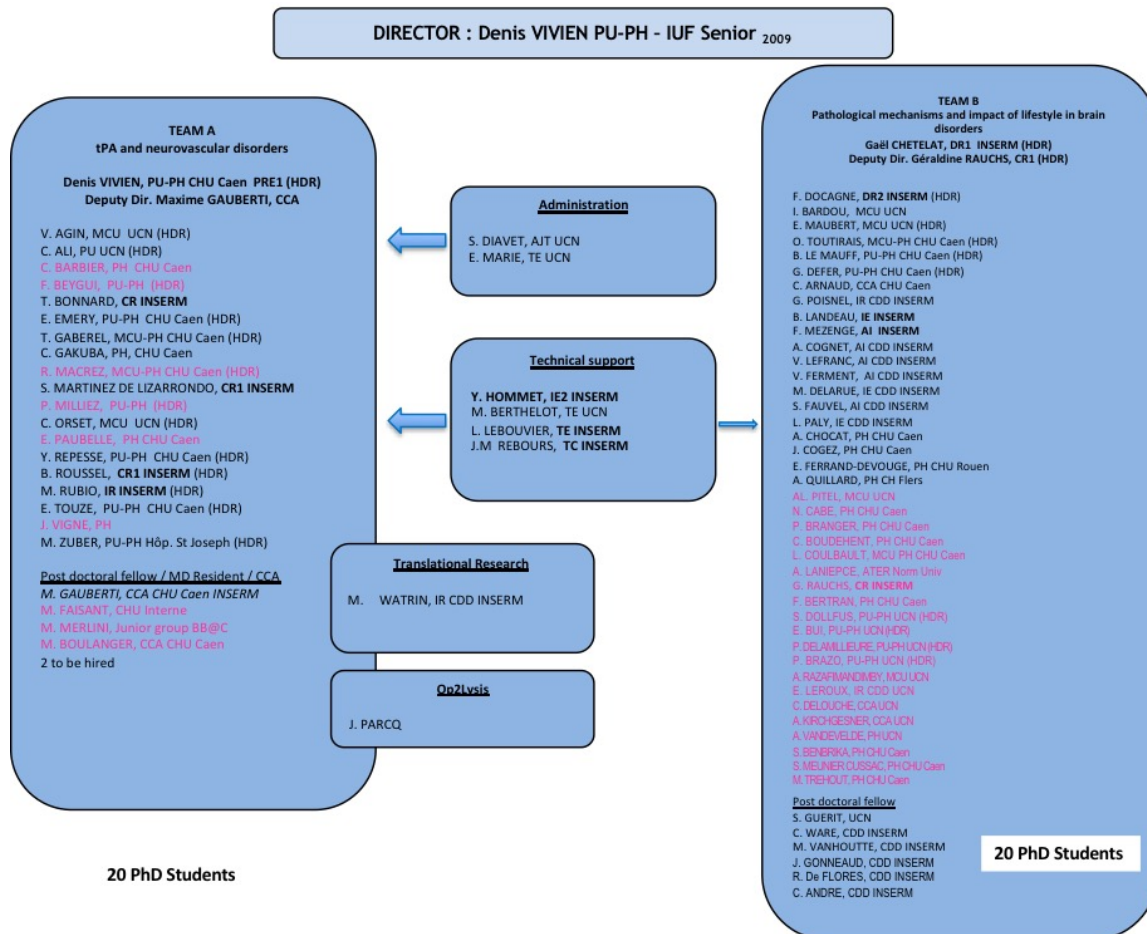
DIRECTOR : Denis VIVIEN PU-PH - IUF Senior $_{2009}$

TEAM A
tPA and neurovascular disorders

Denis VIVIEN, PU-PH CHU Caen PRE1 (HDR)
Deputy Dir. Maxime GAUBERTI, CCA

V. AGIN, MCU UCN (HDR)
C. ALI, PU UCN (HDR)
C. BARBIER, PH CHU Caen
F. BEYGUI, PU-PH (HDR)
T. BONNARD, CR INSERM
E. EMERY, PU-PH CHU Caen (HDR)
T. GABEREL, MCU-PH CHU Caen (HDR)
C. GAKUBA, PH, CHU Caen
R. MACREZ, MCU-PH CHU Caen (HDR)
S. MARTINEZ DE LIZARRONDO, CR1 INSERM
P. MILLIEZ, PU-PH (HDR)
C. ORSET, MCU UCN (HDR)
E. PAUBELLE, PH CHU Caen
Y. REPESSE, PU-PH CHU Caen (HDR)
B. ROUSSEL, CR1 INSERM (HDR)
M. RUBIO, IR INSERM (HDR)
E. TOUZE, PU-PH CHU Caen (HDR)
J. VIGNE, PH
M. ZUBER, PU-PH Hôp. St Joseph (HDR)

Post doctoral fellow / MD Resident / CCA
M. GAUBERTI, CCA CHU Caen INSERM
M. FAISANT, CHU Interne
M. MERLINI, Junior group BB@C
M. BOULANGER, CCA CHU Caen
2 to be hired

20 PhD Students

Administration
S. DIAVET, AJT UCN
E. MARIE, TE UCN

Technical support
Y. HOMMET, IE2 INSERM
M. BERTHELOT, TE UCN
L. LEBOUVIER, TE INSERM
J.M REBOURS, TC INSERM

Translational Research
M. WATRIN, IR CDD INSERM

Op2Lysis
J. PARCQ

TEAM B
Pathological mechanisms and impact of lifestyle in brain disorders
Gaël CHETELAT, DR1 INSERM (HDR)
Deputy Dir. Géraldine RAUCHS, CR1 (HDR)

F. DOCAGNE, DR2 INSERM (HDR)
I. BARDOU, MCU UCN
E. MAUBERT, MCU UCN (HDR)
O. TOUTIRAIS, MCU-PH CHU Caen (HDR)
B. LE MAUFF, PU-PH CHU Caen (HDR)
G. DEFER, PU-PH CHU Caen (HDR)
C. ARNAUD, CCA CHU Caen
G. POISNEL, IR CDD INSERM
B. LANDEAU, IE INSERM
F. MEZENGE, AI INSERM
A. COGNET, AI CDD INSERM
V. LEFRANC, AI CDD INSERM
V. FERMENT, AI CDD INSERM
M. DELARUE, IE CDD INSERM
S. FAUVEL, AI CDD INSERM
L. PALY, IE CDD INSERM
A. CHOCAT, PH CHU Caen
J. COGEZ, PH CHU Caen
E. FERRAND-DEVOUGE, PH CHU Rouen
A. QUILLARD, PH CH Flers
AL. PITEL, MCU UCN
N. CABE, PH CHU Caen
P. BRANGER, PH CHU Caen
C. BOUDEHENT, PH CHU Caen
L. COULBAULT, MCU PH CHU Caen
A. LANIEPCE, ATER Norm Univ
G. RAUCHS, CR INSERM
F. BERTRAN, PH CHU Caen
S. DOLLFUS, PU-PH UCN (HDR)
E. BUI, PU-PH UCN (HDR)
P. DELAMILLIEURE, PU-PH UCN (HDR)
P. BRAZO, PU-PH UCN (HDR)
A. RAZAFIMANDIMBY, MCU UCN
E. LEROUX, IR CDD UCN
C. DELOUCHE, CCA UCN
A. KIRCHGESNER, CCA UCN
A. VANDEVELDE, PH UCN
S. BENBRIKA, PH CHU Caen
S. MEUNIER CUSSAC, PH CHU Caen
M. TREHOUT, PH CHU Caen

Post doctoral fellow
S. GUERIT, UCN
C. WARE, CDD INSERM
M. VANHOUTTE, CDD INSERM
J. GONNEAUD, CDD INSERM
R. De FLORES, CDD INSERM
C. ANDRE, CDD INSERM

20 PhD Students